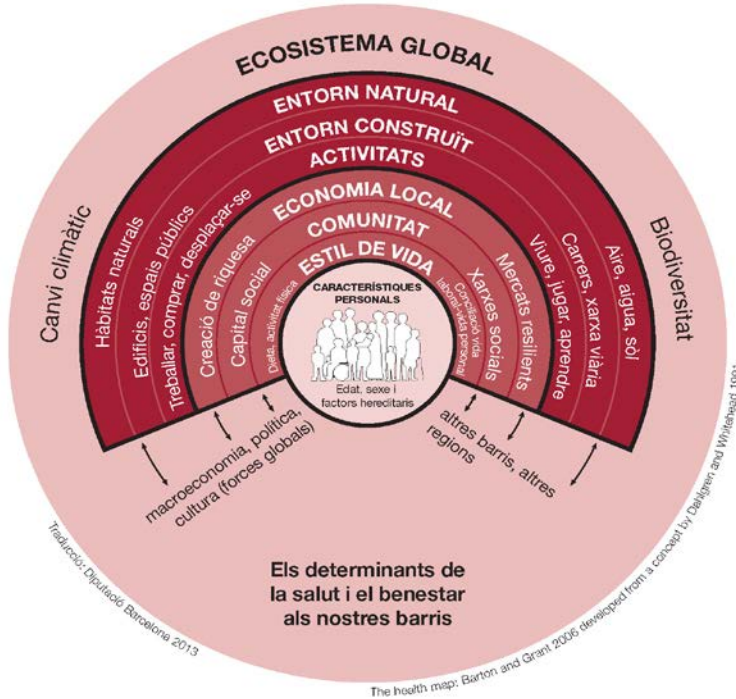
ECOSISTEMA GLOBAL

ENTORN NATURAL

ENTORN CONSTRUÏT

ACTIVITATS

ECONOMIA LOCAL

COMUNITAT

ESTIL DE VIDA

CARACTERÍSTIQUES PERSONALS

Edat, sexe i factors hereditaris

Canvi climàtic

Biodiversitat

Hàbitats naturals

Edificis, espais públics

Treballar, comprar, desplaçar-se

Creació de riquesa

Capital social

Dieta, activitat física

Conciliació vida laboral-vida personal

Xarxes socials

Mercats resilients

Viure, jugar, aprendre

Carrers, xarxa viària

Aire, aigua, sòl

macroeconomia, política, cultura (forces globals)

altres barris, altres regions

Els determinants de la salut i el benestar als nostres barris

Traducció: Diputació Barcelona 2013

The health map: Barton and Grant 2006 developed from a concept by Dahlgren and Whitehead 1991